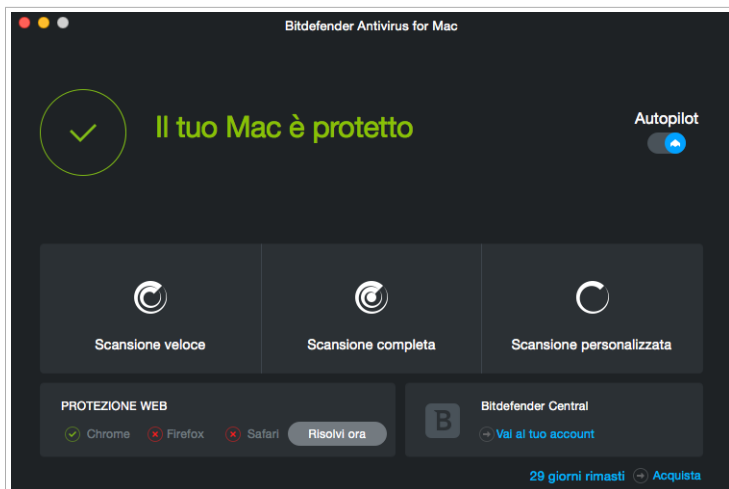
Bitdefender Antivirus for Mac

Il tuo Mac è protetto

Autopilot

Scansione veloce

Scansione completa

Scansione personalizzata

PROTEZIONE WEB

Chrome Firefox Safari

Risolvi ora

B

Bitdefender Central

Vai al tuo account

29 giorni rimasti

Acquista